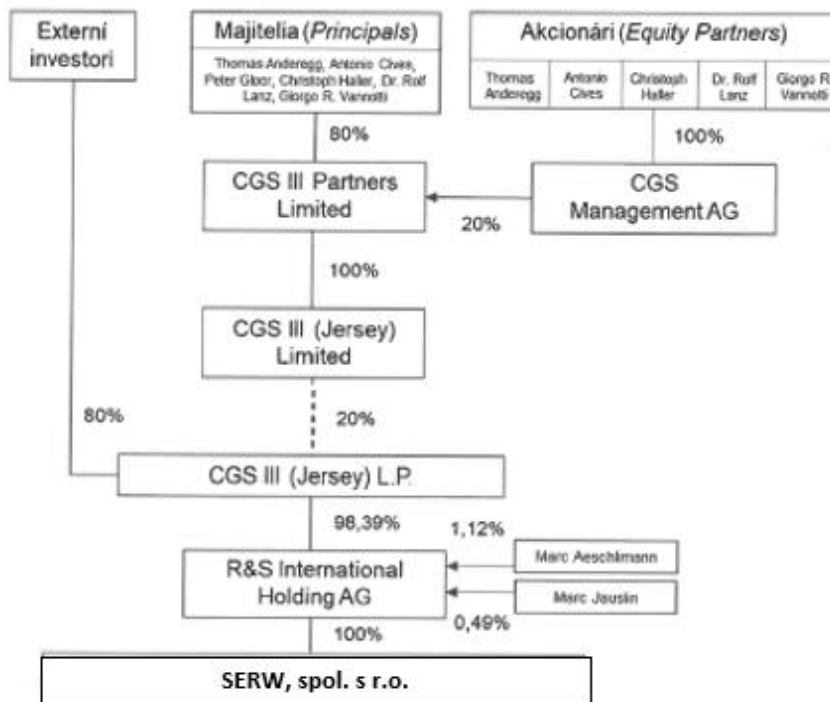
Externí investori

Majitelia (*Principals*)

Thomas Anderegg, Antonio Cives, Peter Gloor, Christoph Haller, Dr. Rolf Lanz, Giorgo R. Vannotti

Akcionári (*Equity Partners*)

| Thomas Anderegg | Antonio Cives | Christoph Haller | Dr. Rolf Lanz | Giorgo R. Vannotti |
|---|---|---|---|---|

80%

100%

CGS III Partners Limited

CGS Management AG

20%

100%

CGS III (Jersey) Limited

80%

20%

CGS III (Jersey) L.P.

98,39%

1,12%

Marc Aeschlimann

R&S International Holding AG

Marc Jauslin

0,49%

100%

SERW, spol. s r.o.